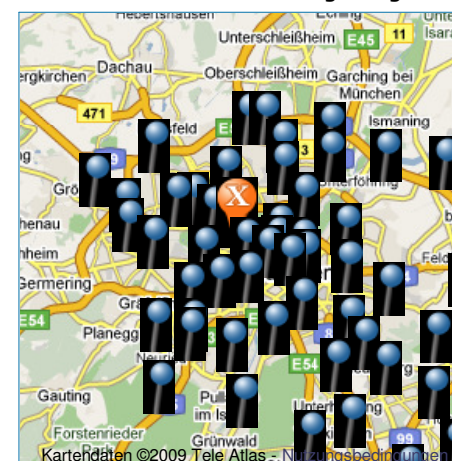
Hebertshausen
Eching
Unterschleißheim
E45
11
Isar
ergkirchen
Dachau
Oberschleißheim
Garching bei München
471
feld
Ismaning
Grö
3
nterföhring
henau
heim
Feld
Germering
Grä
E54
Planegg
E54
Gauting
Pull
im Is
Unterhaching
Forstenrieder
Grünwald
99
X
Kartendaten ©2009 Tele Atlas - Nutzungsbedingungen